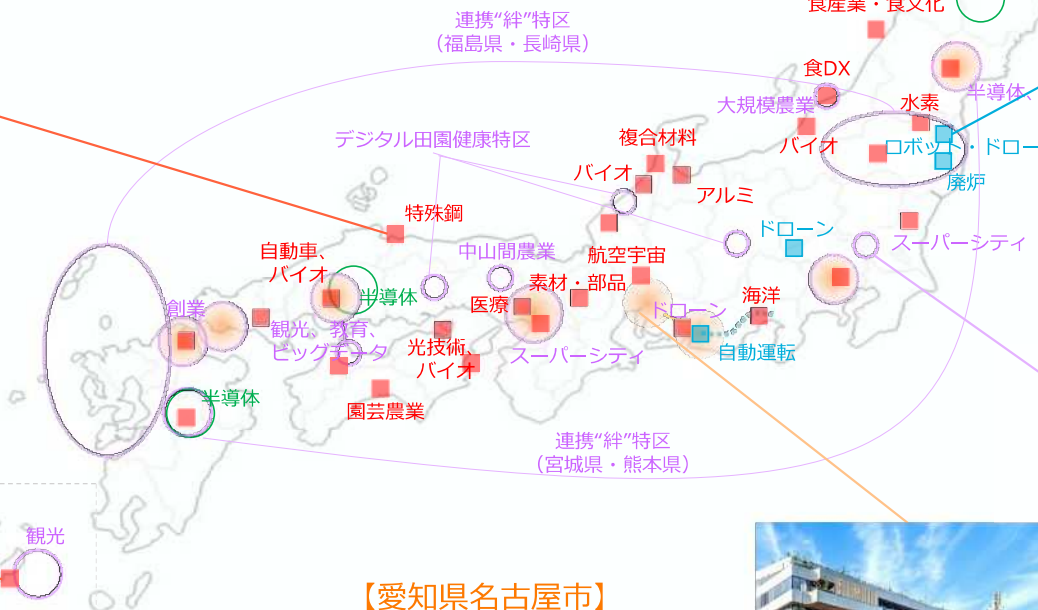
食産業・食文化

連携"絆"特区
（福島県・長崎県）

食DX
半導体
水素
大規模農業
複合材料
バイオ
ロボット・ドロー
デジタル田園健康特区
廃炉
バイオ
アルミ
特殊鋼
ドローン
スーパーシティ
中山間農業
自動車、
バイオ
航空宇宙
素材・部品
半導体
海洋
創業
医療
ドローン
観光、教育、
ビッグデータ
スーパーシティ
自動運転
光技術、
バイオ
半導体
園芸農業
連携"絆"特区
（宮城県・熊本県）
観光
【愛知県名古屋市】